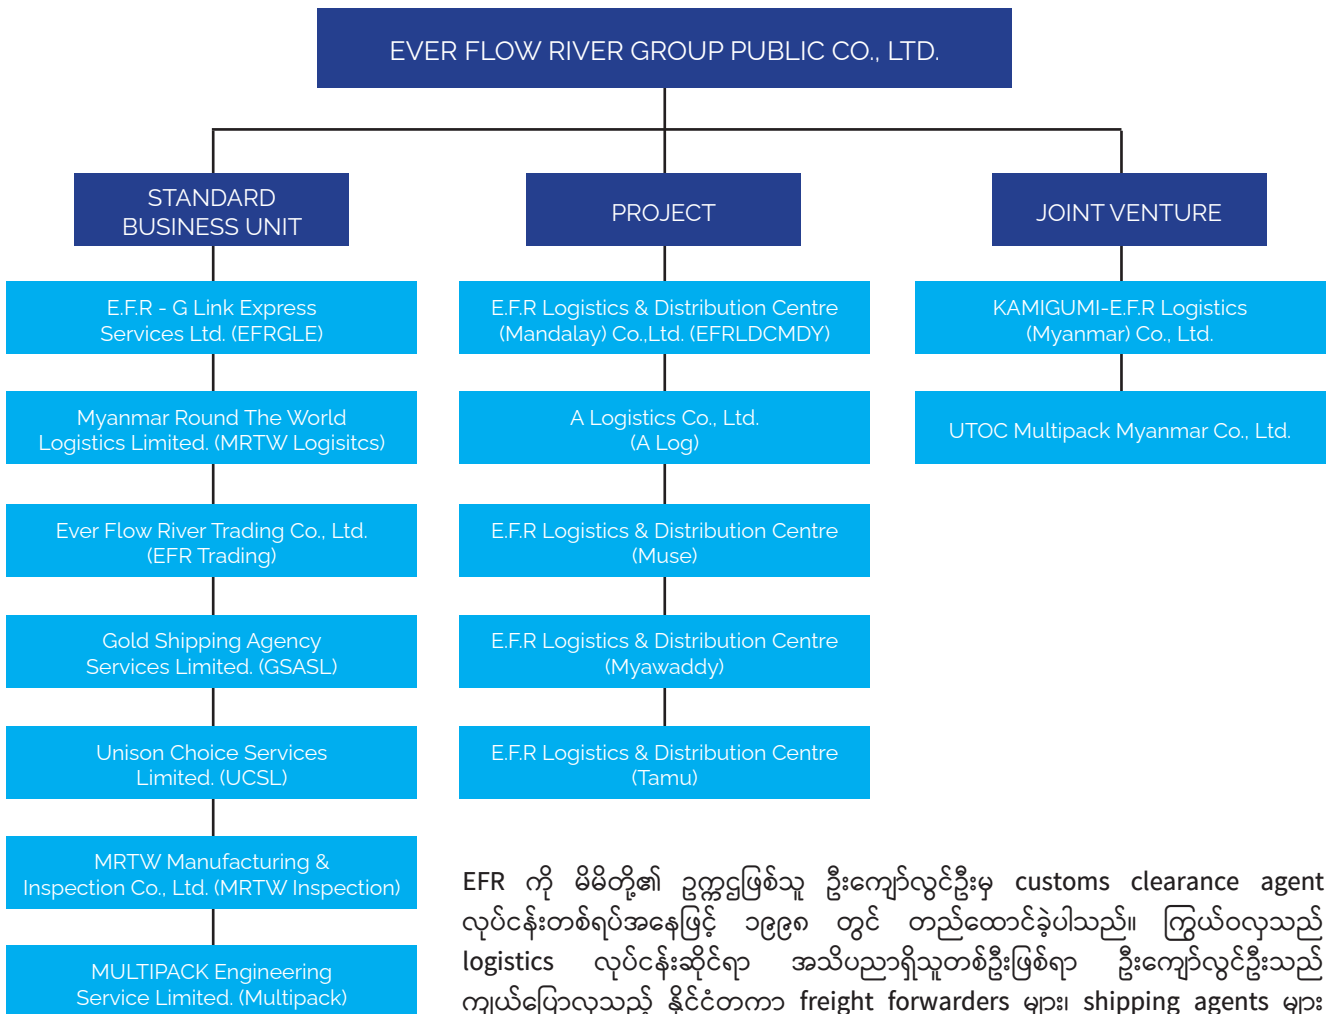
EVER FLOW RIVER GROUP PUBLIC CO., LTD.

STANDARD BUSINESS UNIT

PROJECT

JOINT VENTURE

E.F.R - G Link Express Services Ltd. (EFRGLE)

Myanmar Round The World Logistics Limited. (MRTW Logisitcs)

Ever Flow River Trading Co., Ltd. (EFR Trading)

Gold Shipping Agency Services Limited. (GSASL)

Unison Choice Services Limited. (UCSL)

MRTW Manufacturing & Inspection Co., Ltd. (MRTW Inspection)

MULTIPACK Engineering Service Limited. (Multipack)

E.F.R Logistics & Distribution Centre (Mandalay) Co.,Ltd. (EFRLDCMDY)

A Logistics Co., Ltd. (A Log)

E.F.R Logistics & Distribution Centre (Muse)

E.F.R Logistics & Distribution Centre (Myawaddy)

E.F.R Logistics & Distribution Centre (Tamu)

KAMIGUMI-E.F.R Logistics (Myanmar) Co., Ltd.

UTOC Multipack Myanmar Co., Ltd.

EFR ကို မိမိတို့၏ ဥက္ကဋ္ဌဖြစ်သူ ဦးကျော်လွင်ဦးမှ customs clearance agent လုပ်ငန်းတစ်ရပ်အနေဖြင့် ၁၉၉၈ တွင် တည်ထောင်ခဲ့ပါသည်။ ကြွယ်ဝလှသည့် logistics လုပ်ငန်းဆိုင်ရာ အသိပညာရှိသူတစ်ဦးဖြစ်ရာ ဦးကျော်လွင်ဦးသည် ကျယ်ပြောလှသည့် နိုင်ငံတကာ freight forwarders များ၊ shipping agents များ